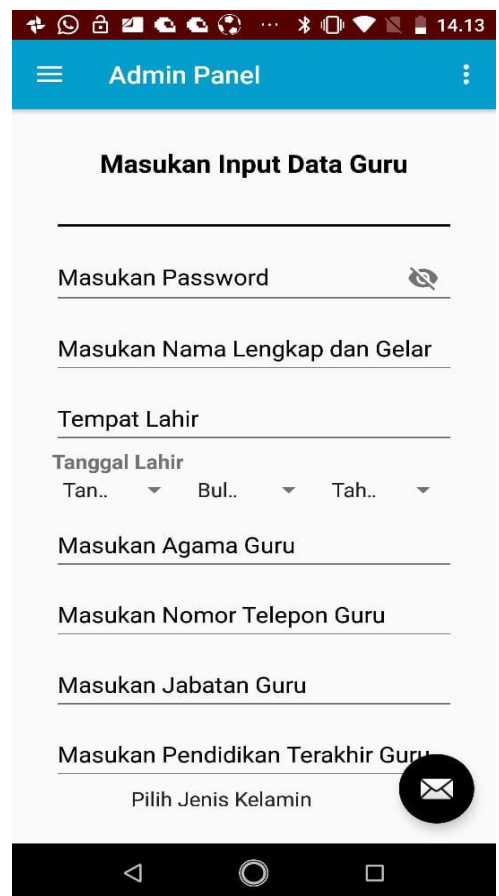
14.13

Admin Panel

Masukan Input Data Guru

Masukan Password

Masukan Nama Lengkap dan Gelar

Tempat Lahir

Tanggal Lahir

Tan..

Bul..

Tah..

Masukan Agama Guru

Masukan Nomor Telepon Guru

Masukan Jabatan Guru

Masukan Pendidikan Terakhir Guru

Pilih Jenis Kelamin